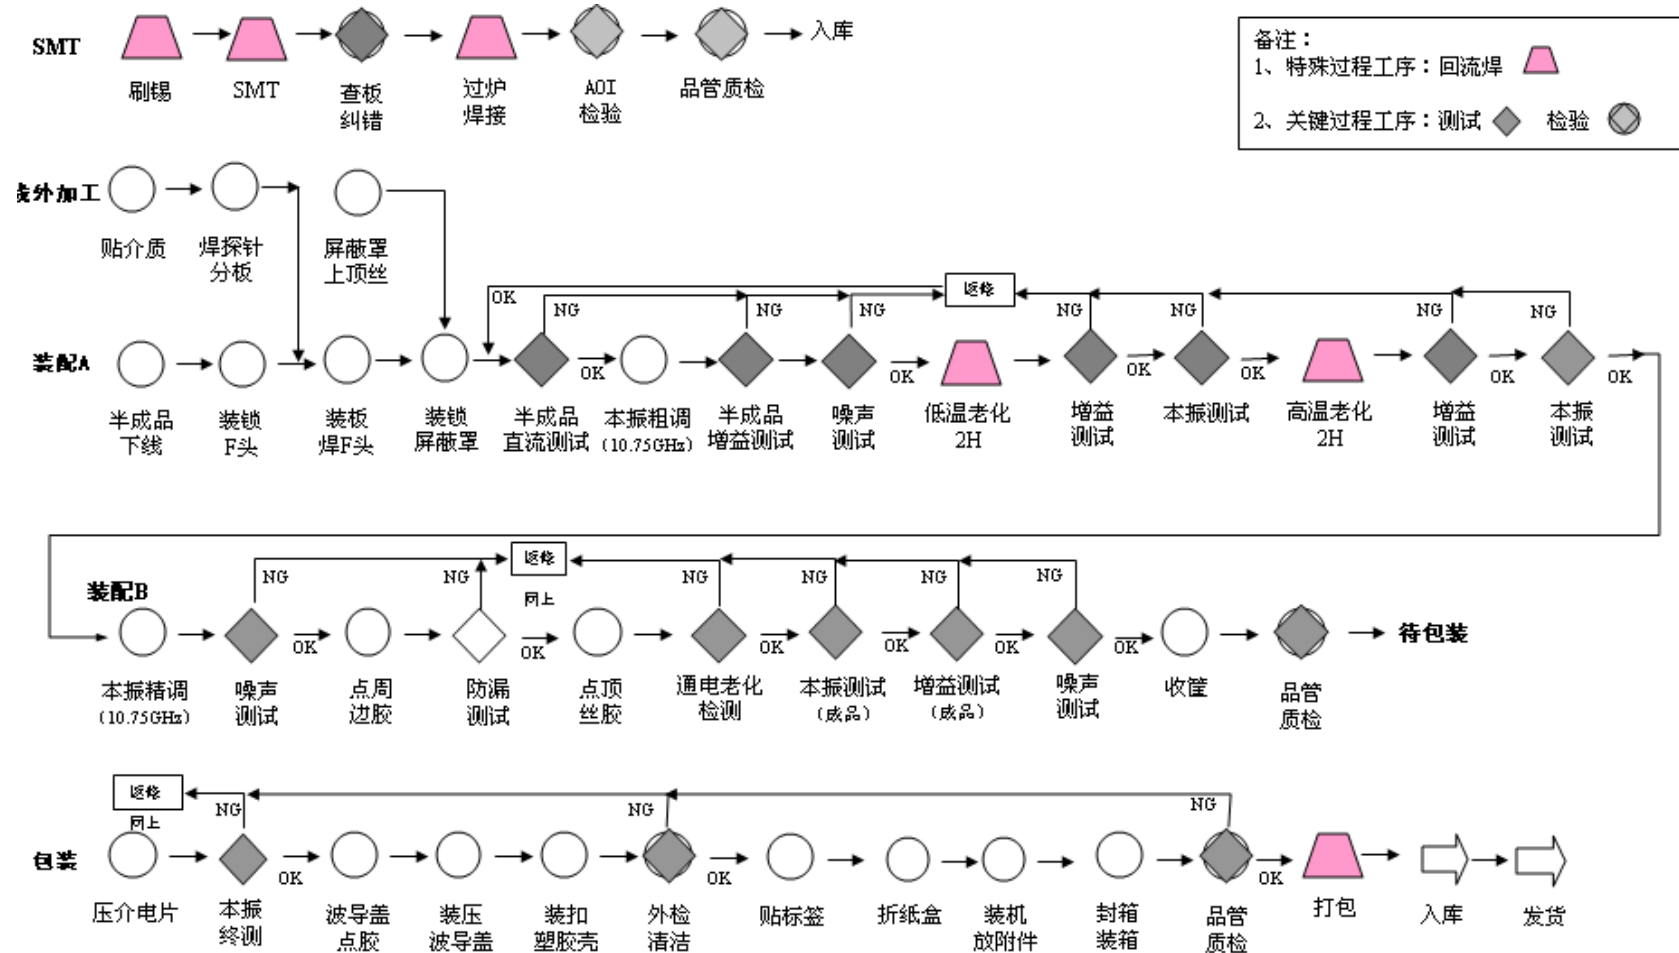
SMT
刷锡 SMT 查板纠错 过炉焊接 AOI检验 品管质检 入库

备注：
1、特殊过程工序：回流焊
2、关键过程工序：测试 检验

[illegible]外加工
贴介质 焊探针分板 屏蔽罩上顶丝

装配A
半成品下线 装锁F头 装板焊F头 装锁屏蔽罩 半成品直流测试 OK 本振粗调（10.75GHz） 半成品增益测试 噪声测试 OK 低温老化2H 增益测试 OK 本振测试 OK 高温老化2H 增益测试 OK 本振测试 OK
OK NG NG NG 返修 NG NG NG NG

装配B
本振精调（10.75GHz） 噪声测试 OK 点周边胶 防漏测试 OK 点顶丝胶 通电老化检测 OK 本振测试（成品） OK 增益测试（成品） OK 噪声测试 OK 收筐 品管质检 待包装
NG NG 返修 同上 NG NG NG NG

包装
返修 同上 NG NG NG
压介电片 本振终测 OK 波导盖点胶 装压波导盖 装扣塑胶壳 外检清洁 OK 贴标签 折纸盒 装机放附件 封箱装箱 品管质检 OK 打包 入库 发货